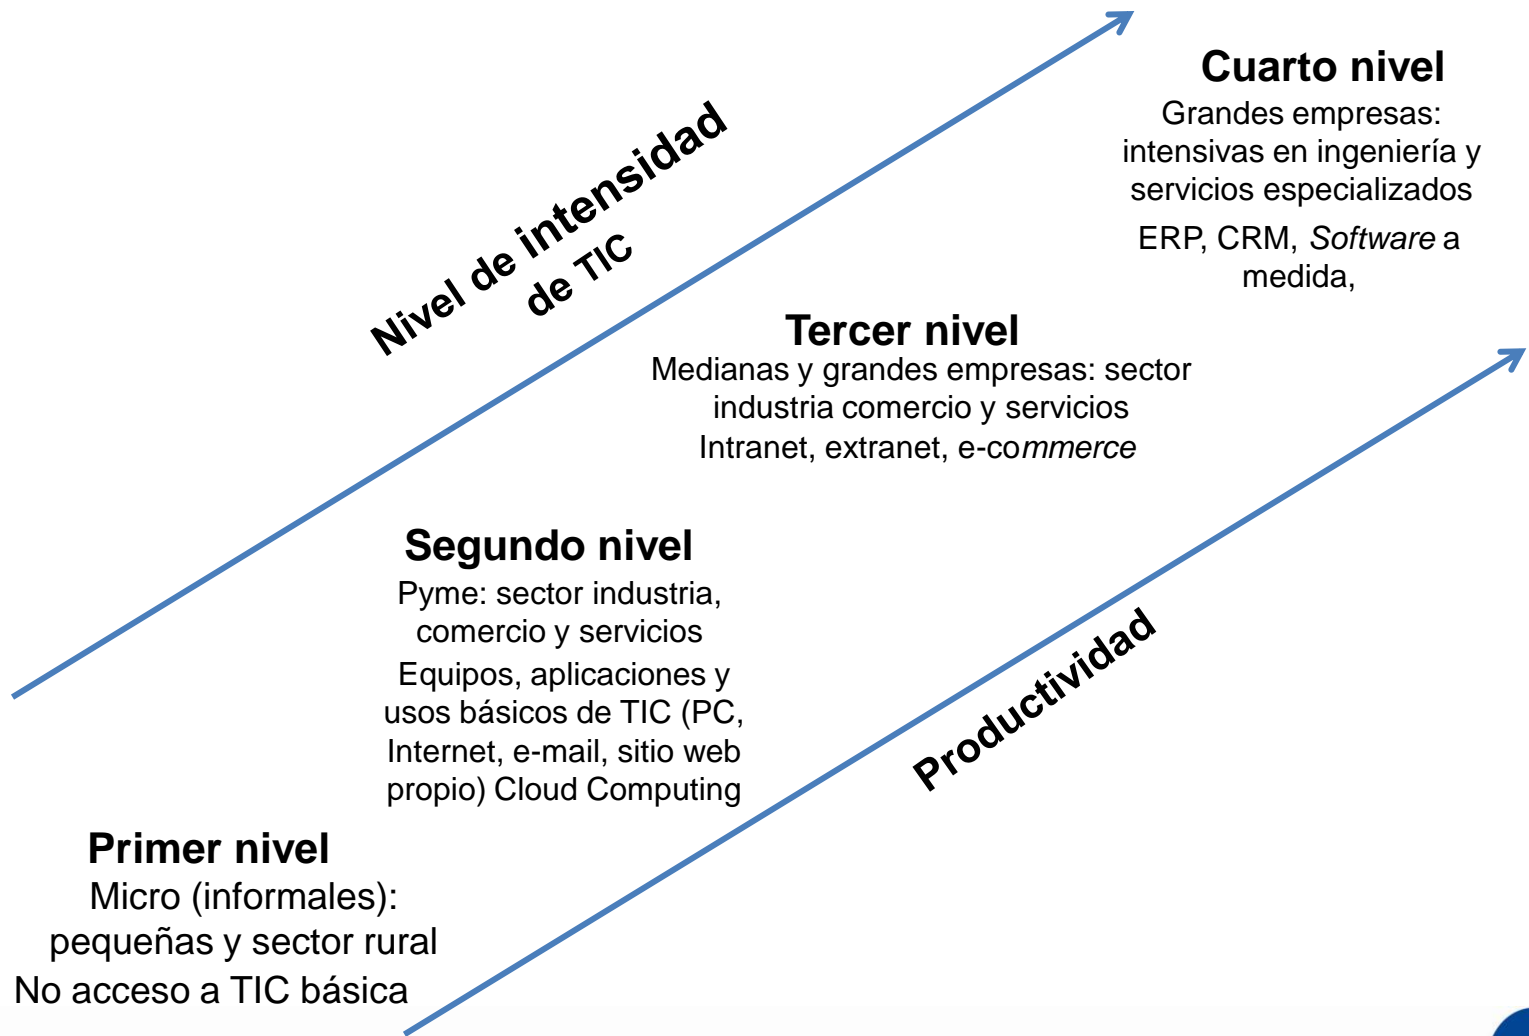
Nivel de intensidad de TIC

Cuarto nivel
Grandes empresas: intensivas en ingeniería y servicios especializados
ERP, CRM, *Software* a medida,

Tercer nivel
Medianas y grandes empresas: sector industria comercio y servicios
Intranet, extranet, e-co*mmerce*

Segundo nivel
Pyme: sector industria, comercio y servicios
Equipos, aplicaciones y usos básicos de TIC (PC, Internet, e-mail, sitio web propio) Cloud Computing

Productividad

Primer nivel
Micro (informales): pequeñas y sector rural
No acceso a TIC básica